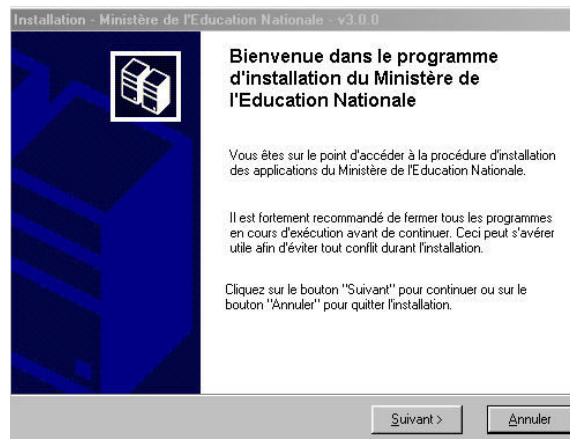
Installation - Ministère de l'Education Nationale - v3.0.0

Bienvenue dans le programme d'installation du Ministère de l'Education Nationale

Vous êtes sur le point d'accéder à la procédure d'installation des applications du Ministère de l'Education Nationale.

Il est fortement recommandé de fermer tous les programmes en cours d'exécution avant de continuer. Ceci peut s'avérer utile afin d'éviter tout conflit durant l'installation.

Cliquez sur le bouton "Suivant" pour continuer ou sur le bouton "Annuler" pour quitter l'installation.

Suivant >

Annuler